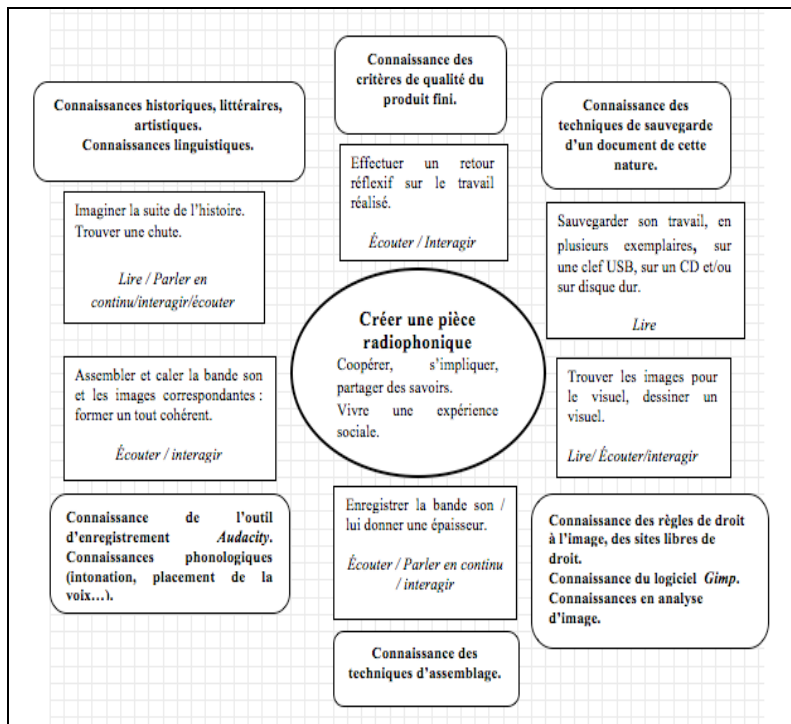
Connaissance des critères de qualité du produit fini.

Connaissances historiques, littéraires, artistiques.
Connaissances linguistiques.

Connaissance des techniques de sauvegarde d'un document de cette nature.

Effectuer un retour réflexif sur le travail réalisé.

*Écouter / Interagir*

Imaginer la suite de l'histoire.
Trouver une chute.

*Lire / Parler en continu/interagir/écouter*

Sauvegarder son travail, en plusieurs exemplaires, sur une clef USB, sur un CD et/ou sur disque dur.

*Lire*

Créer une pièce radiophonique

Coopérer, s'impliquer, partager des savoirs.
Vivre une expérience sociale.

Assembler et caler la bande son et les images correspondantes : former un tout cohérent.

*Écouter / interagir*

Trouver les images pour le visuel, dessiner un visuel.

*Lire/ Écouter/interagir*

Connaissance de l'outil d'enregistrement *Audacity*.
Connaissances phonologiques (intonation, placement de la voix…).

Enregistrer la bande son / lui donner une épaisseur.

*Écouter / Parler en continu / interagir*

Connaissance des règles de droit à l'image, des sites libres de droit.
Connaissance du logiciel *Gimp*.
Connaissances en analyse d'image.

Connaissance des techniques d'assemblage.